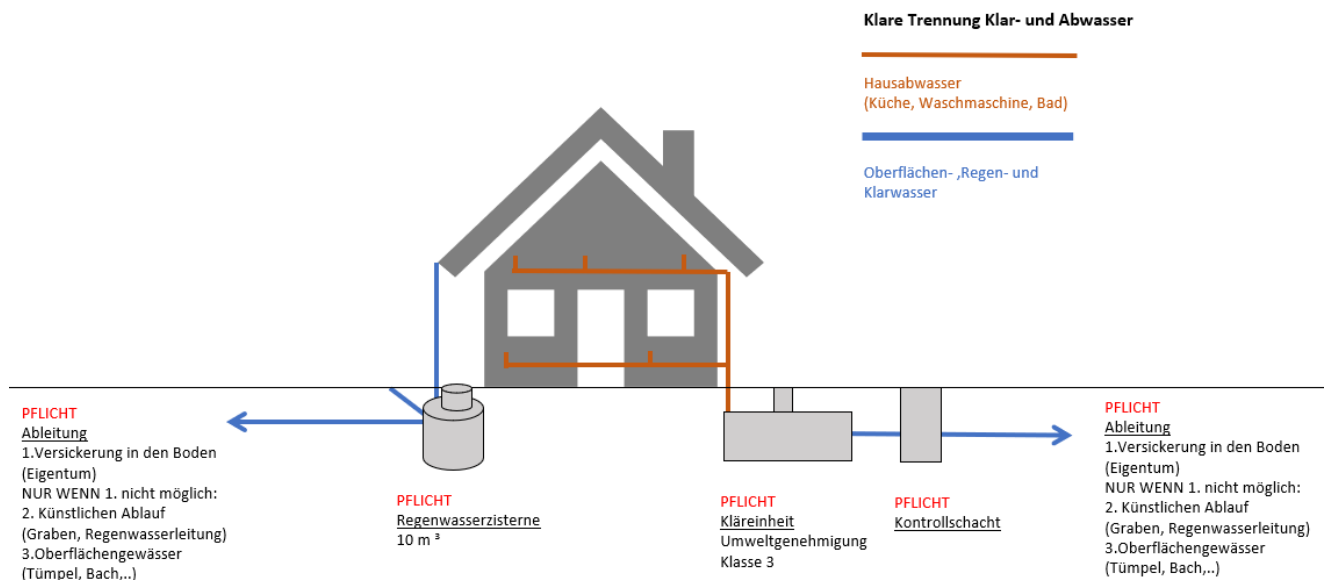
Klare Trennung Klar- und Abwasser

Hausabwasser
(Küche, Waschmaschine, Bad)

Oberflächen- ,Regen- und Klarwasser

PFLICHT
Ableitung
1.Versickerung in den Boden (Eigentum)
NUR WENN 1. nicht möglich:
2. Künstlichen Ablauf (Graben, Regenwasserleitung)
3.Oberflächengewässer (Tümpel, Bach,..)

PFLICHT
Regenwasserzisterne
10 m ³

PFLICHT
Kläreinheit
Umweltgenehmigung
Klasse 3

PFLICHT
Kontrollschacht

PFLICHT
Ableitung
1.Versickerung in den Boden (Eigentum)
NUR WENN 1. nicht möglich:
2. Künstlichen Ablauf (Graben, Regenwasserleitung)
3.Oberflächengewässer (Tümpel, Bach,..)